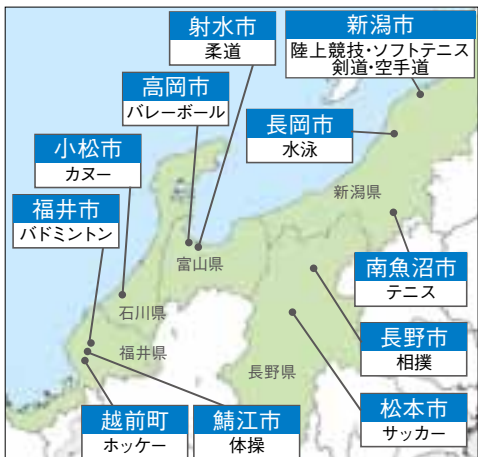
射水市
柔道

新潟市
陸上競技・ソフトテニス
剣道・空手道

高岡市
バレーボール

長岡市
水泳

小松市
カヌー

新潟県

福井市
バドミントン

富山県

南魚沼市
テニス

石川県

長野市
相撲

福井県

長野県

松本市
サッカー

越前町
ホッケー

鯖江市
体操